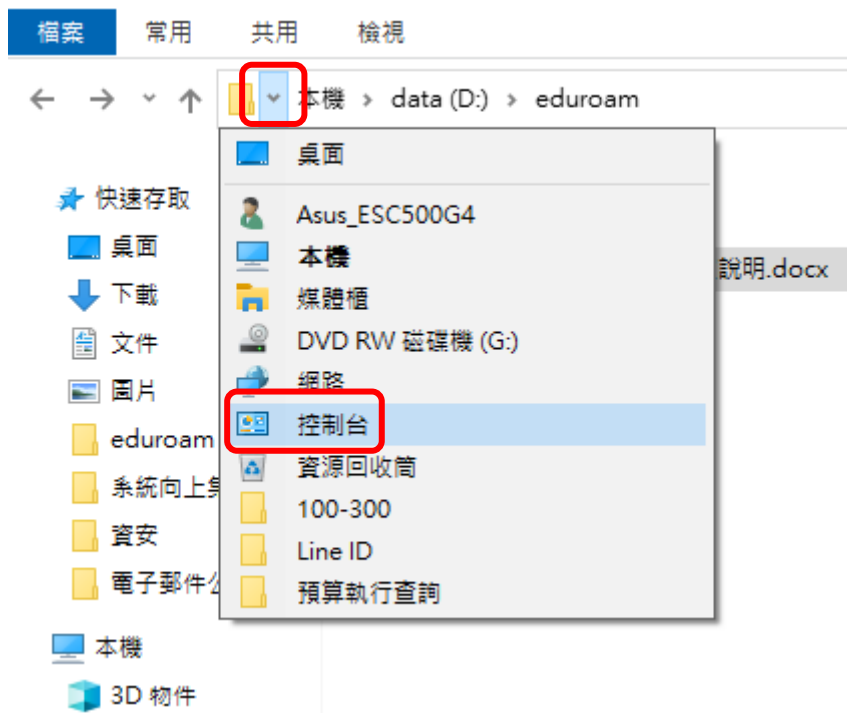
檔案 常用 共用 檢視

本機 › data (D:) › eduroam

快速存取
桌面
下載
文件
圖片
eduroam
系統向上集
資安
電子郵件公
本機
3D 物件

桌面
Asus_ESC500G4
本機
媒體櫃
DVD RW 磁碟機 (G:)
網路
控制台
資源回收筒
100-300
Line ID
預算執行查詢

說明.docx